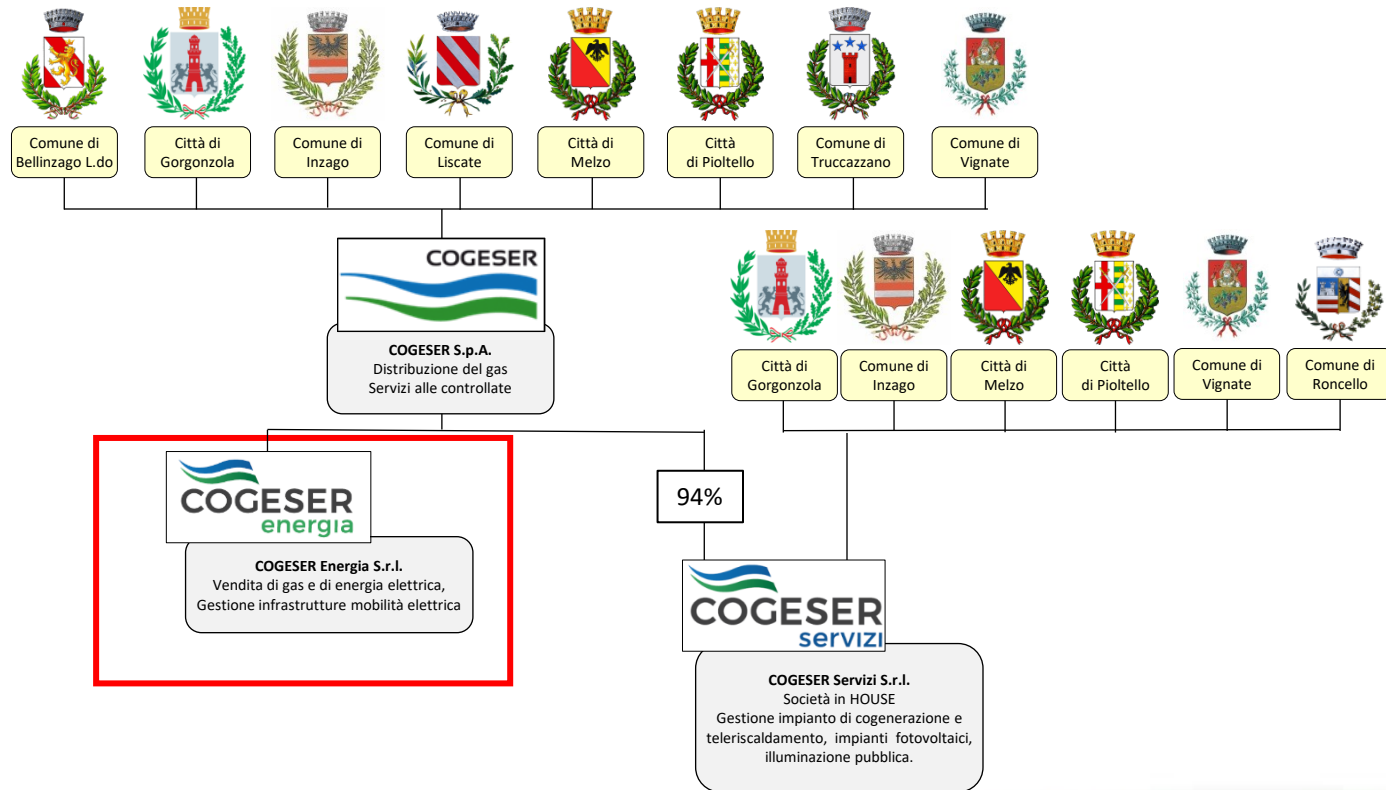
Comune di Bellinzago L.do

Città di Gorgonzola

Comune di Inzago

Comune di Liscate

Città di Melzo

Città di Pioltello

Comune di Truccazzano

Comune di Vignate

COGESER

COGESER S.p.A.
Distribuzione del gas
Servizi alle controllate

Città di Gorgonzola

Comune di Inzago

Città di Melzo

Città di Pioltello

Comune di Vignate

Comune di Roncello

COGESER energia

COGESER Energia S.r.l.
Vendita di gas e di energia elettrica,
Gestione infrastrutture mobilità elettrica

94%

COGESER servizi

COGESER Servizi S.r.l.
Società in HOUSE
Gestione impianto di cogenerazione e teleriscaldamento, impianti fotovoltaici, illuminazione pubblica.